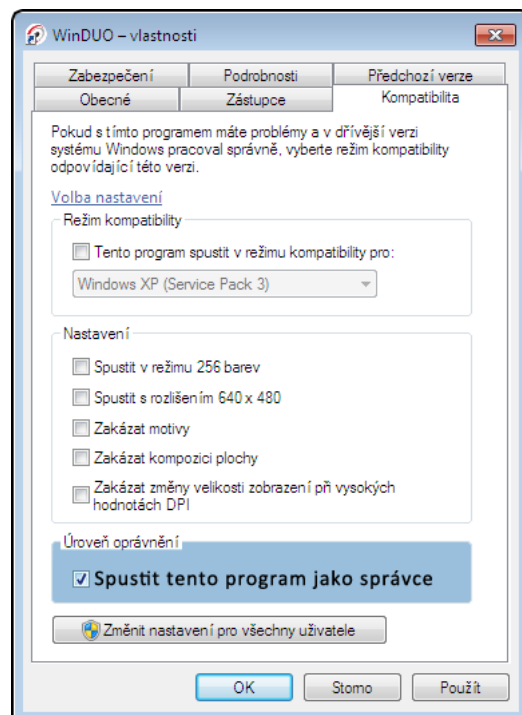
WinDUO – vlastnosti

Zabezpečení
Podrobnosti
Předchozí verze
Obecné
Zástupce
Kompatibilita

Pokud s tímto programem máte problémy a v dřívější verzi systému Windows pracoval správně, vyberte režim kompatibility odpovídající této verzi.

Volba nastavení

Režim kompatibility

Tento program spustit v režimu kompatibility pro:

Windows XP (Service Pack 3)

Nastavení

Spustit v režimu 256 barev

Spustit s rozlišením 640 x 480

Zakázat motivy

Zakázat kompozici plochy

Zakázat změny velikosti zobrazení při vysokých hodnotách DPI

Úroveň oprávnění

Spustit tento program jako správce

Změnit nastavení pro všechny uživatele

OK
Storno
Použít